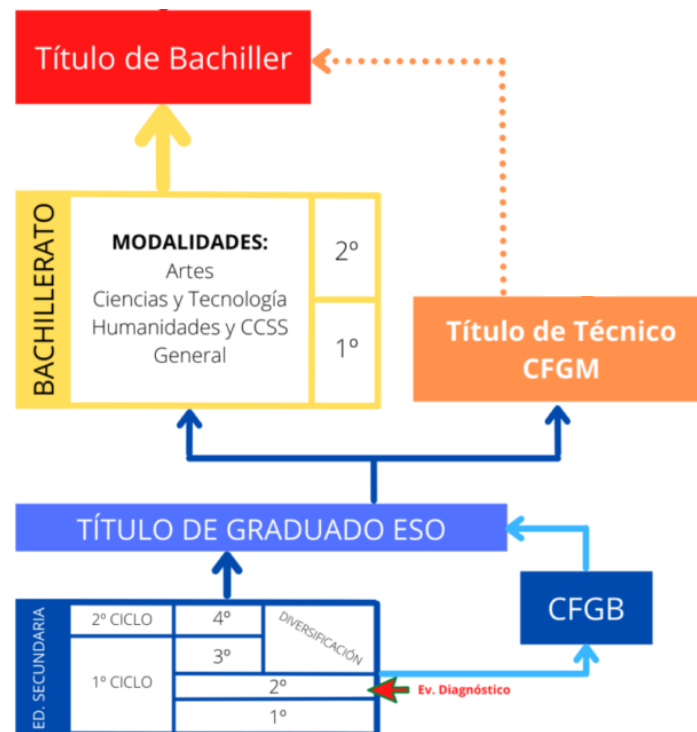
Título de Bachiller

BACHILLERATO

MODALIDADES:
Artes
Ciencias y Tecnología
Humanidades y CCSS
General

2º

1º

Título de Técnico
CFGM

TÍTULO DE GRADUADO ESO

CFGB

ED. SECUNDARIA

| 2º CICLO | 4º | DIVERSIFICACIÓN |
|---|---|---|
| 1º CICLO | 3º | |
| | 2º | |
| | 1º | |

Ev. Diagnóstico